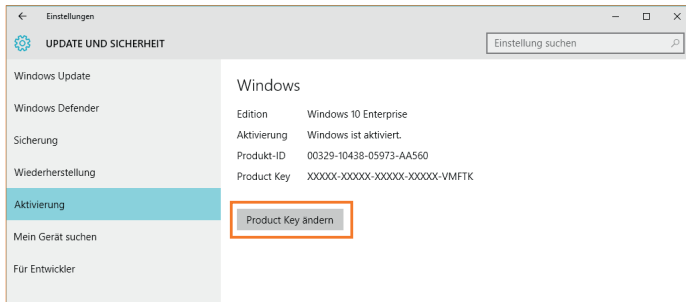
Einstellungen

UPDATE UND SICHERHEIT

Einstellung suchen

Windows Update

Windows Defender

Sicherung

Wiederherstellung

Aktivierung

Mein Gerät suchen

Für Entwickler

Windows

| | |
|---|---|
| Edition | Windows 10 Enterprise |
| Aktivierung | Windows ist aktiviert. |
| Produkt-ID | 00329-10438-05973-AA560 |
| Product Key | XXXXX-XXXXX-XXXXX-XXXXX-VMFTK |

Product Key ändern